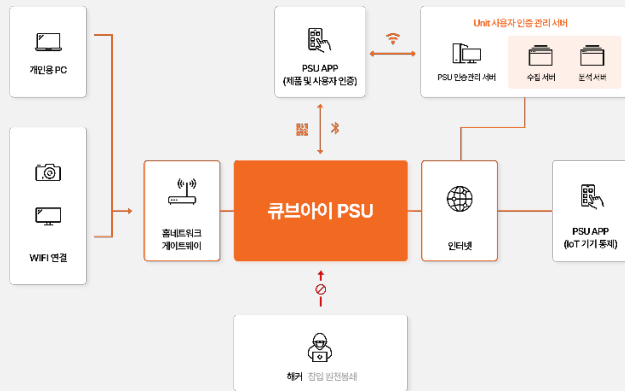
개인용 PC

WIFI 연결

홈네트워크 게이트웨이

PSU APP (제품 및 사용자 인증)

큐브아이 PSU

해커 침입 완전봉쇄

Unit 사용자 인증 관리 서버

PSU 인증관리 서버

수집 서버

분석 서버

인터넷

PSU APP (IoT 기기 통제)